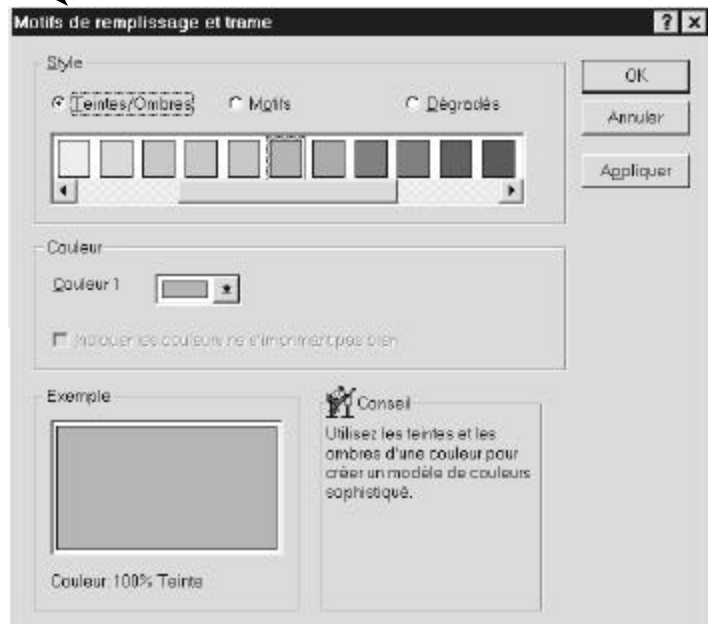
Motifs de remplissage et trame

? ×

Style

Teintes/Ombres

Motifs

Dégradés

OK

Annuler

Appliquer

Couleur

Couleur 1

Indiquer les couleurs ne s'imprimant pas bien

Exemple

Couleur: 100% Teinte

Conseil

Utilisez les teintes et les ombres d'une couleur pour créer un modèle de couleurs sophistiqué.